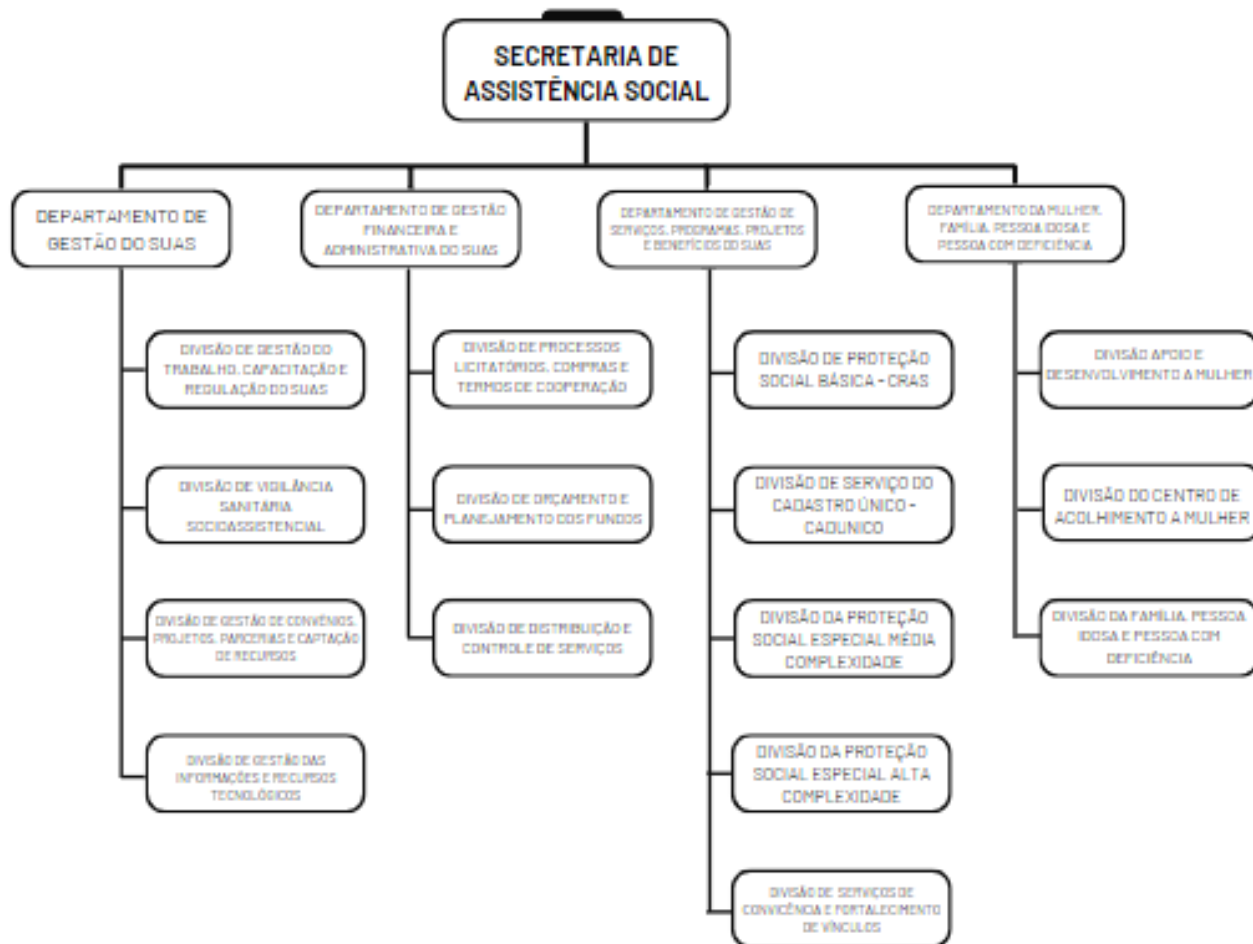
SECRETARIA DE ASSISTÊNCIA SOCIAL

DEPARTAMENTO DE GESTÃO DO SUAS

DIVISÃO DE GESTÃO DO TRABALHO, CAPACITAÇÃO E REGULAÇÃO DO SUAS

DIVISÃO DE VIGILÂNCIA SANITÁRIA SOCIOASSISTENCIAL

DIVISÃO DE GESTÃO DE CONVÊNIOS, PROJETOS, PARCERIAS E CAPTAÇÃO DE RECURSOS

DIVISÃO DE GESTÃO DAS INFORMAÇÕES E RECURSOS TECNOLÓGICOS

DEPARTAMENTO DE GESTÃO FINANCEIRA E ADMINISTRATIVA DO SUAS

DIVISÃO DE PROCESSOS LICITATÓRIOS, COMPRAS E TERMOS DE COOPERAÇÃO

DIVISÃO DE ORÇAMENTO E PLANEJAMENTO DOS FUNDOS

DIVISÃO DE DISTRIBUIÇÃO E CONTROLE DE SERVIÇOS

DEPARTAMENTO DE GESTÃO DE SERVIÇOS, PROGRAMAS, PROJETOS E BENEFÍCIOS DO SUAS

DIVISÃO DE PROTEÇÃO SOCIAL BÁSICA - CRAS

DIVISÃO DE SERVIÇO DO CADASTRO ÚNICO - CADUNICO

DIVISÃO DA PROTEÇÃO SOCIAL ESPECIAL MÉDIA COMPLEXIDADE

DIVISÃO DA PROTEÇÃO SOCIAL ESPECIAL ALTA COMPLEXIDADE

DIVISÃO DE SERVIÇOS DE CONVICÊNCIA E FORTALECIMENTO DE VÍNCULOS

DEPARTAMENTO DA MULHER, FAMÍLIA, PESSOA IDOSA E PESSOA COM DEFICIÊNCIA

DIVISÃO APOIO E DESENVOLVIMENTO A MULHER

DIVISÃO DO CENTRO DE ACOLHIMENTO A MULHER

DIVISÃO DA FAMÍLIA, PESSOA IDOSA E PESSOA COM DEFICIÊNCIA